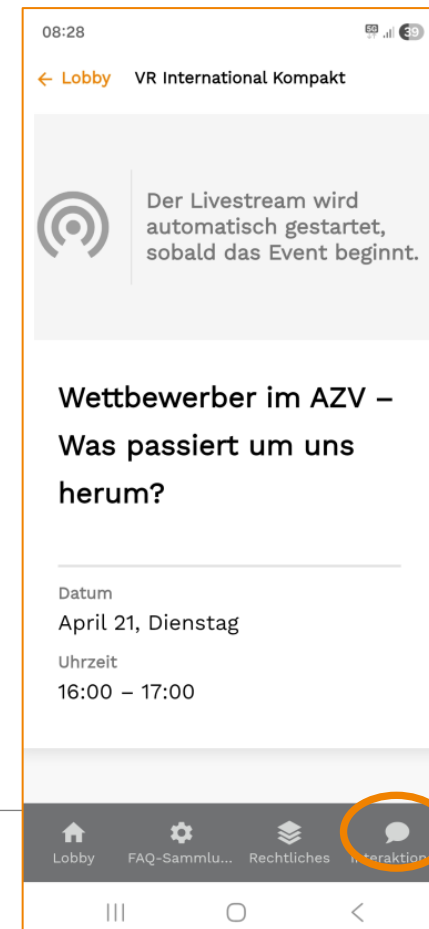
08:28

5G 39

← Lobby VR International Kompakt

Der Livestream wird automatisch gestartet, sobald das Event beginnt.

Wettbewerber im AZV – Was passiert um uns herum?

Datum
April 21, Dienstag

Uhrzeit
16:00 – 17:00

Lobby FAQ-Sammlu... Rechtliches Interaktion